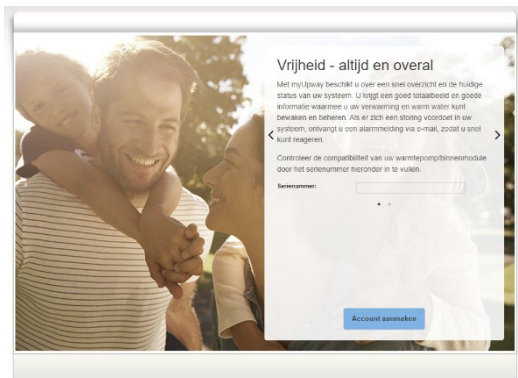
Vrijheid - altijd en overal

Met myUpway beschikt u over een snel overzicht en de huidige status van uw systeem. U krijgt een goed totaalbeeld en goede informatie waarmee u uw verwarming en warm water kunt bewaken en beheren. Als er zich een storing voordoet in uw systeem, ontvangt u een alarmmelding via e-mail, zodat u snel kunt reageren.

Controleer de compatibiliteit van uw warmtepomp/binnenmodule door het serienummer hieronder in te vullen.

Serienummer:

Account aanmaken